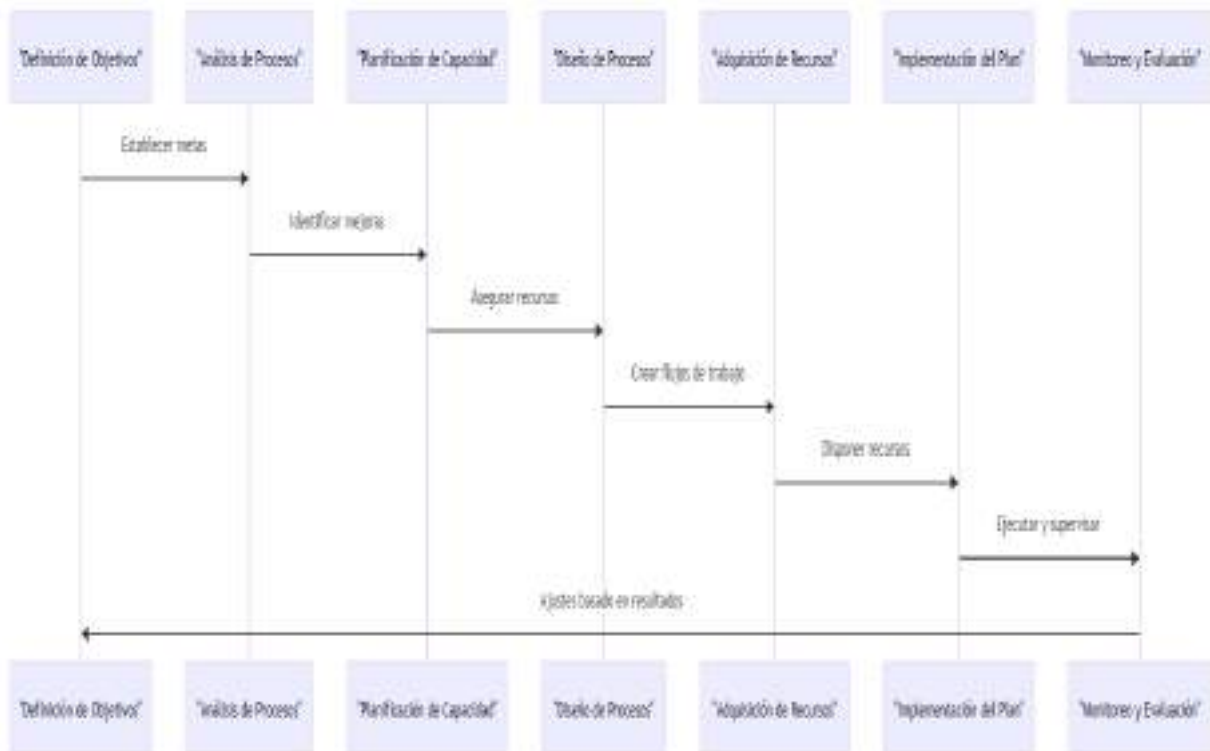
"Definición de Objetivos"

"Análisis de Procesos"

"Planificación de Capacidad"

"Diseño de Procesos"

"Adquisición de Recursos"

"Implementación del Plan"

"Monitoreo y Evaluación"

Establecer metas

Identificar mejoras

Asegurar recursos

Crear flujos de trabajo

Disponer recursos

Ejecutar y supervisar

Ajustes basado en resultados

"Definición de Objetivos"

"Análisis de Procesos"

"Planificación de Capacidad"

"Diseño de Procesos"

"Adquisición de Recursos"

"Implementación del Plan"

"Monitoreo y Evaluación"